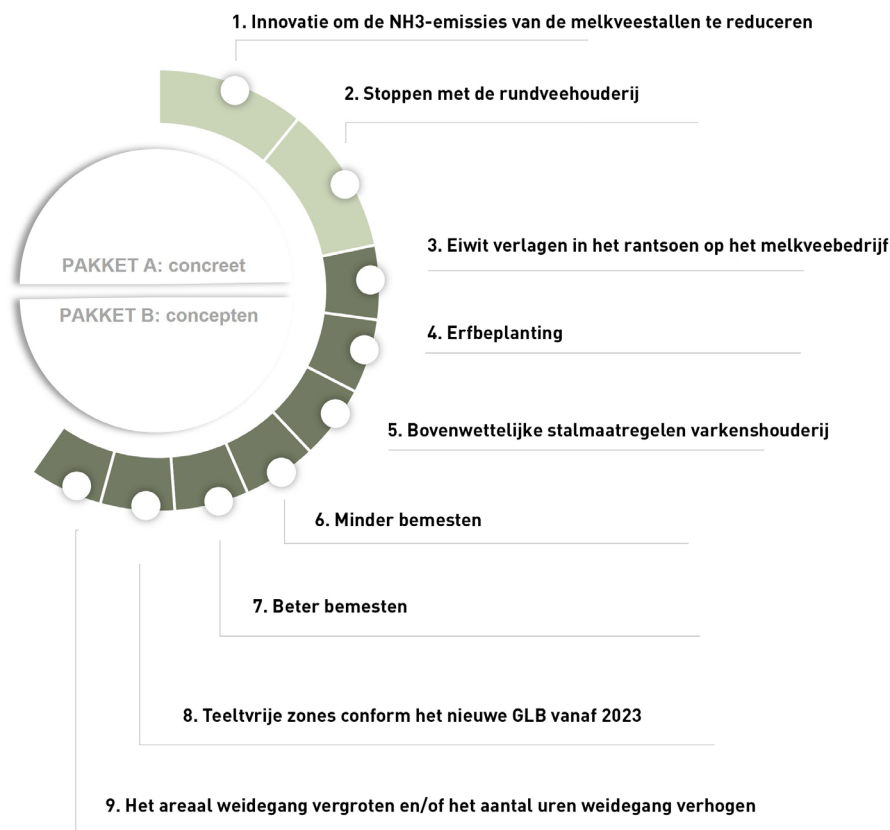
1. Innovatie om de NH3-emissies van de melkveestallen te reduceren

2. Stoppen met de rundveehouderij

PAKKET A: concreet

PAKKET B: concepten

3. Eiwit verlagen in het rantsoen op het melkveebedrijf

4. Erfbeplanting

5. Bovenwettelijke stalmaatregelen varkenshouderij

6. Minder bemesten

7. Beter bemesten

8. Teeltvrije zones conform het nieuwe GLB vanaf 2023

9. Het areaal weidegang vergroten en/of het aantal uren weidegang verhogen